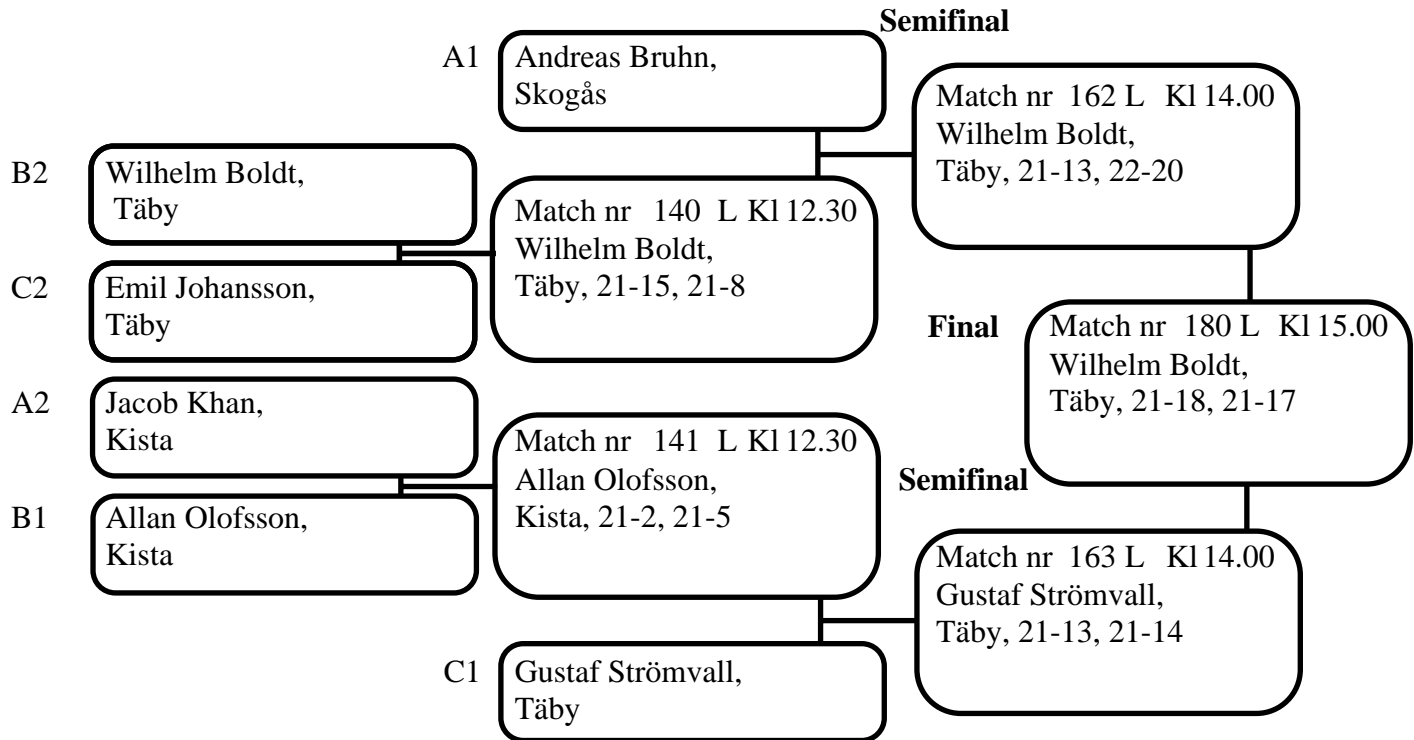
Semifinal

A1 Andreas Bruhn, Skogås

Match nr 162 L Kl 14.00
Wilhelm Boldt, Täby, 21-13, 22-20

B2 Wilhelm Boldt, Täby

Match nr 140 L Kl 12.30
Wilhelm Boldt, Täby, 21-15, 21-8

C2 Emil Johansson, Täby

Final

Match nr 180 L Kl 15.00
Wilhelm Boldt, Täby, 21-18, 21-17

A2 Jacob Khan, Kista

Match nr 141 L Kl 12.30
Allan Olofsson, Kista, 21-2, 21-5

Semifinal

B1 Allan Olofsson, Kista

Match nr 163 L Kl 14.00
Gustaf Strömvall, Täby, 21-13, 21-14

C1 Gustaf Strömvall, Täby